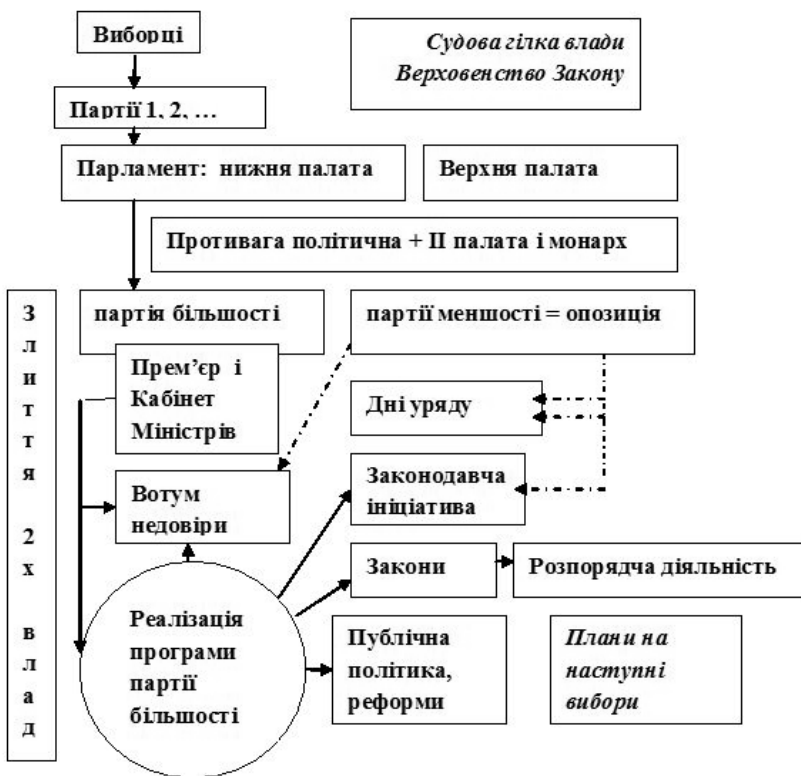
Виборці

Судова гілка влади
Верховенство Закону

Партії 1, 2, …

Парламент: нижня палата

Верхня палата

Противага політична + ІІ палата і монарх

З
л
и
т
т
я

2
х

в
л
а
д

партія більшості

партії меншості = опозиція

Прем'єр і Кабінет Міністрів

Дні уряду

Вотум недовіри

Законодавча ініціатива

Закони

Розпорядча діяльність

Реалізація програми партії більшості

Публічна політика, реформи

Плани на наступні вибори